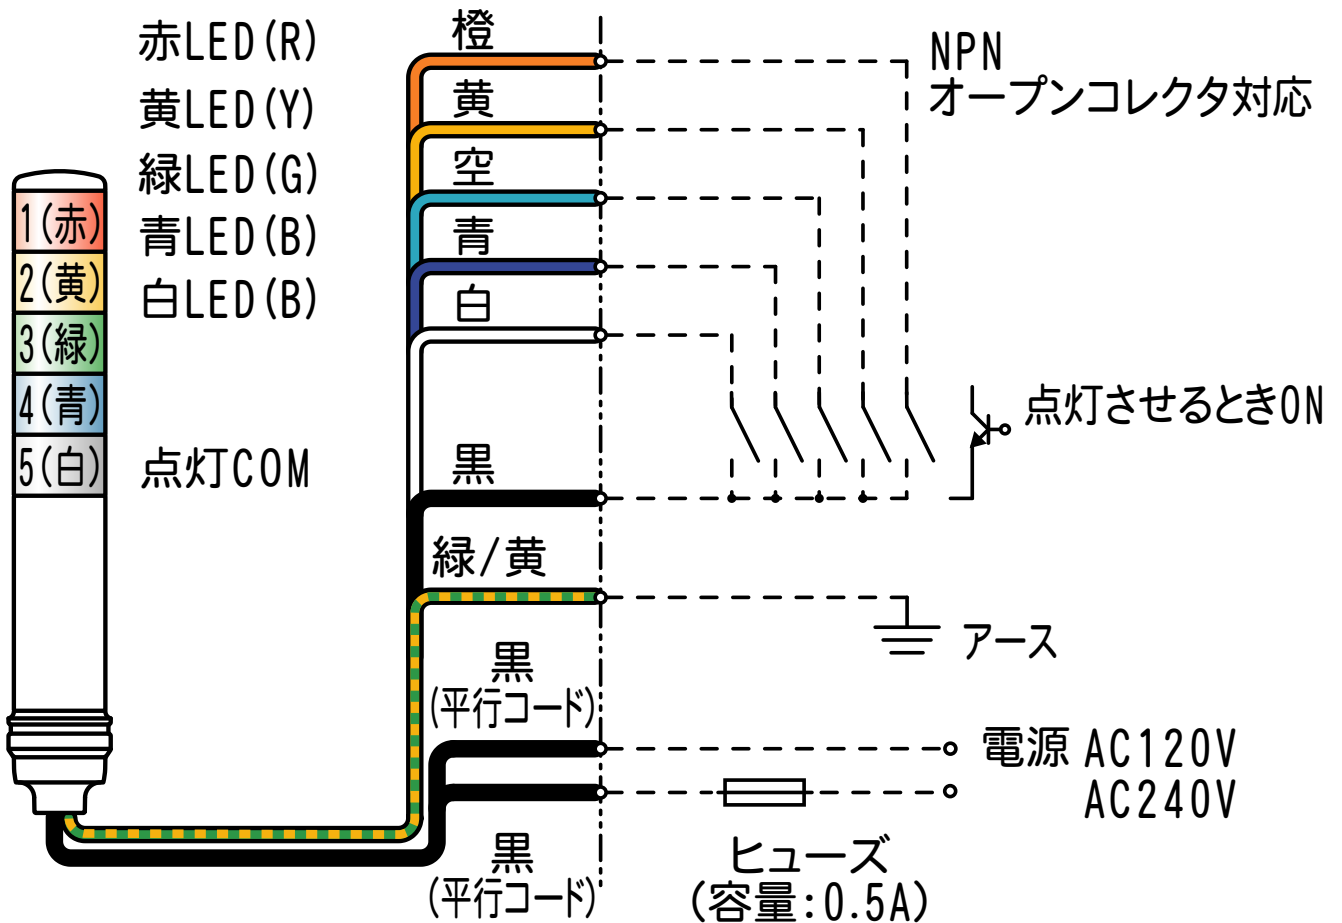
赤LED(R)
黄LED(Y)
緑LED(G)
青LED(B)
白LED(B)

1(赤)
2(黄)
3(緑)
4(青)
5(白)

点灯COM

橙
黄
空
青
白
黒
緑/黄
黒
(平行コード)
黒
(平行コード)

NPN
オープンコレクタ対応

点灯させるときON

アース

電源 AC120V
AC240V

ヒューズ
(容量:0.5A)